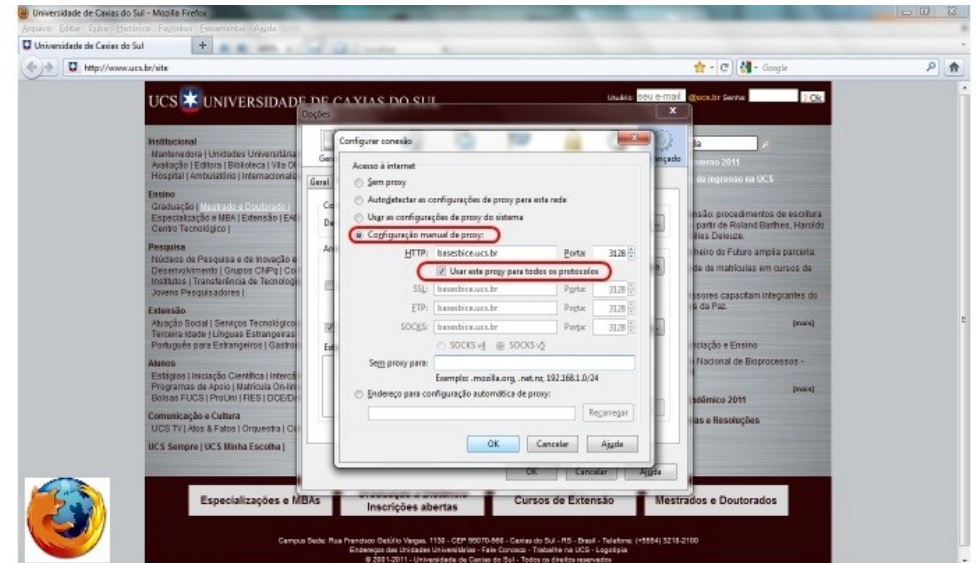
Universidade de Caxias do Sul - Mozilla Firefox

Arquivo Editar Exibir Histórico Favoritos Ferramentas Ajuda

Universidade de Caxias do Sul

http://www.ucs.br/site

Google

UCS UNIVERSIDADE DE CAXIAS DO SUL

Usuário: seu e-mail @ucs.br Senha: Ok

Opções

Institucional
Mantenedora | Unidades Universitárias | Avaliação | Editora | Biblioteca | Vila O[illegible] Hospital | Ambulatório | Internacional

Ensino
Graduação | Mestrado e Doutorado | Especialização e MBA | Extensão | EA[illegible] Centro Tecnológico |

Pesquisa
Núcleos de Pesquisa e de Inovação e Desenvolvimento | Grupos CNPq | Co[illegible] Institutos | Transferência de Tecnologia | Jovens Pesquisadores |

Extensão
Atuação Social | Serviços Tecnológicos | Terceira Idade | Línguas Estrangeiras | Português para Estrangeiros | Gastro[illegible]

Alunos
Estágios | Iniciação Científica | Intercâ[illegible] Programas de Apoio | Matrícula On-line | Bolsas FUCS | ProUni | FIES | DCE/D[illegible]

Comunicação e Cultura
UCS TV | Atos & Fatos | Orquestra | Ci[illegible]

UCS Sempre | UCS Minha Escolha |

Configurar conexão

Acesso à internet
Sem proxy
Autodetectar as configurações de proxy para esta rede
Usar as configurações de proxy do sistema
Configuração manual de proxy:
HTTP: basesbice.ucs.br Porta: 3128
Usar este proxy para todos os protocolos
SSL: basesbice.ucs.br Porta: 3128
FTP: basesbice.ucs.br Porta: 3128
SOCKS: basesbice.ucs.br Porta: 3128
SOCKS v4 SOCKS v5
Sem proxy para:
Exemplo: .mozilla.org, .net.nz, 192.168.1.0/24
Endereço para configuração automática de proxy:
Recarregar

OK Cancelar Ajuda

OK Cancelar Ajuda

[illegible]verno 2011
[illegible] de ingresso na UCS
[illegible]nsão: procedimentos de escrita a partir de Roland Barthes, Haroldo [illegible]les Deleuze.
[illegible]heiro do Futuro amplia parceria
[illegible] de matrículas em cursos de
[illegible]ssores capacitam integrantes do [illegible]s da Paz.
[mais]
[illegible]iciação e Ensino
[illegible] Nacional de Bioprocessos -
[mais]
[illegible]dêmico 2011
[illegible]as e Resoluções

Especializações e MBAs
Graduação a Distância Inscrições abertas
Cursos de Extensão
Mestrados e Doutorados

Campus Sede: Rua Francisco Getúlio Vargas, 1130 - CEP 95070-560 - Caxias do Sul - RS - Brasil - Telefone: (+5554) 3218-2100
Endereços das Unidades Universitárias - Fale Conosco - Trabalhe na UCS - Logotipia
© 2001-2011 - Universidade de Caxias do Sul - Todos os direitos reservados